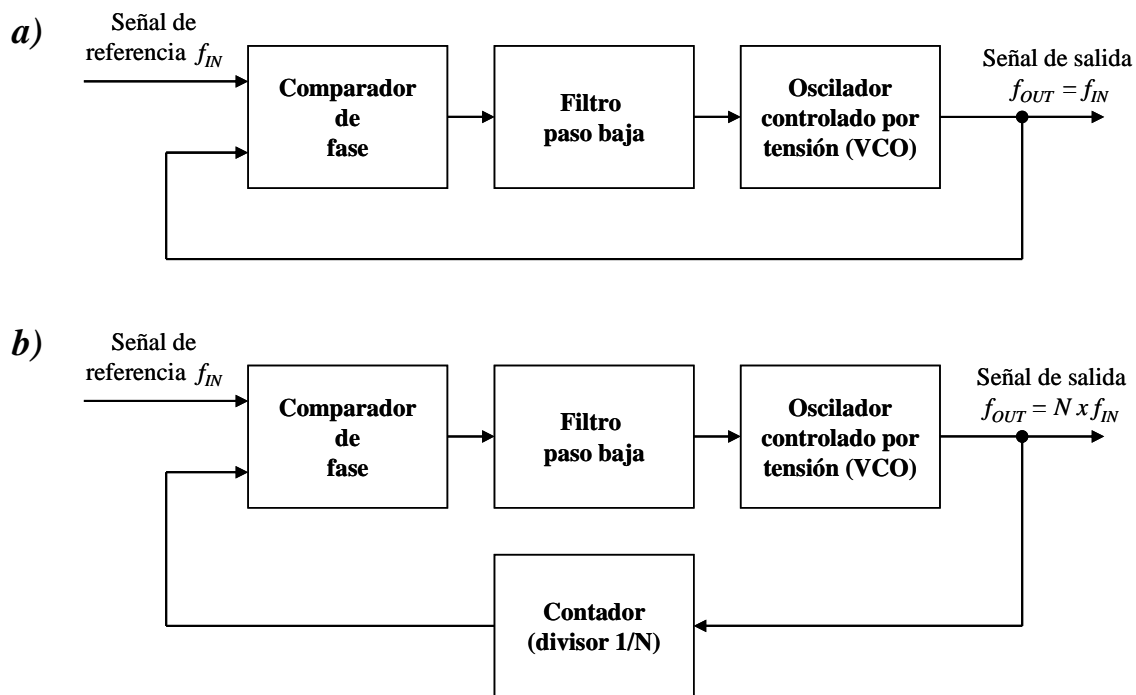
a)

Señal de referencia $f_{IN}$

Comparador de fase

Filtro paso baja

Oscilador controlado por tensión (VCO)

Señal de salida $f_{OUT} = f_{IN}$

b)

Señal de referencia $f_{IN}$

Comparador de fase

Filtro paso baja

Oscilador controlado por tensión (VCO)

Señal de salida $f_{OUT} = N \, x \, f_{IN}$

Contador (divisor 1/N)